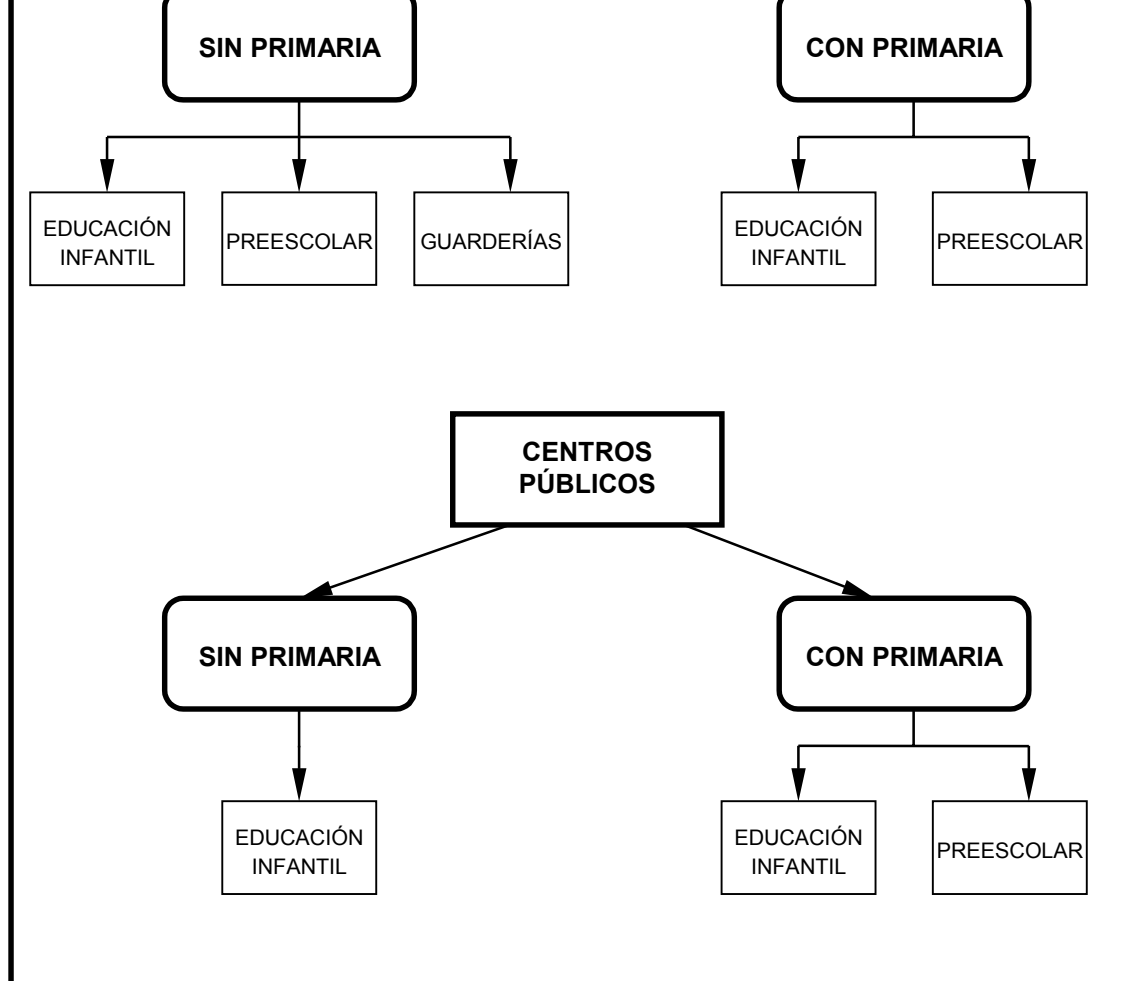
SIN PRIMARIA

EDUCACIÓN INFANTIL

PREESCOLAR

GUARDERÍAS

CON PRIMARIA

EDUCACIÓN INFANTIL

PREESCOLAR

CENTROS PÚBLICOS

SIN PRIMARIA

EDUCACIÓN INFANTIL

CON PRIMARIA

EDUCACIÓN INFANTIL

PREESCOLAR